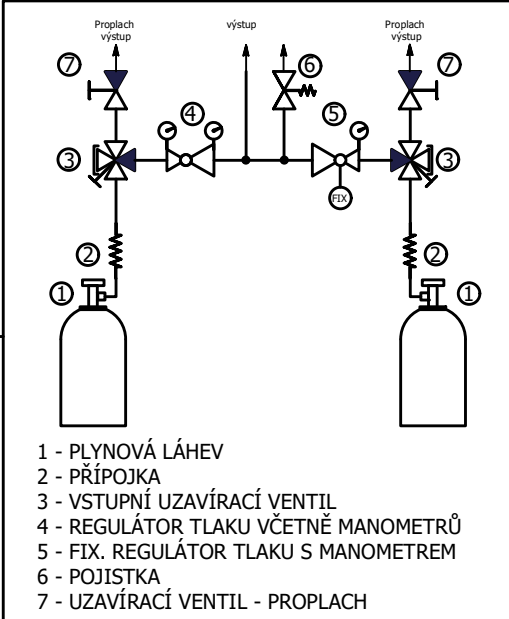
Proplach výstup

výstup

Proplach výstup

⑦ ⑥ ⑦

④ ⑤

③ ③

FIX

② ②

① ①

1 - PLYNOVÁ LÁHEV
2 - PŘÍPOJKA
3 - VSTUPNÍ UZAVÍRACÍ VENTIL
4 - REGULÁTOR TLAKU VČETNĚ MANOMETRŮ
5 - FIX. REGULÁTOR TLAKU S MANOMETREM
6 - POJISTKA
7 - UZAVÍRACÍ VENTIL - PROPLACH